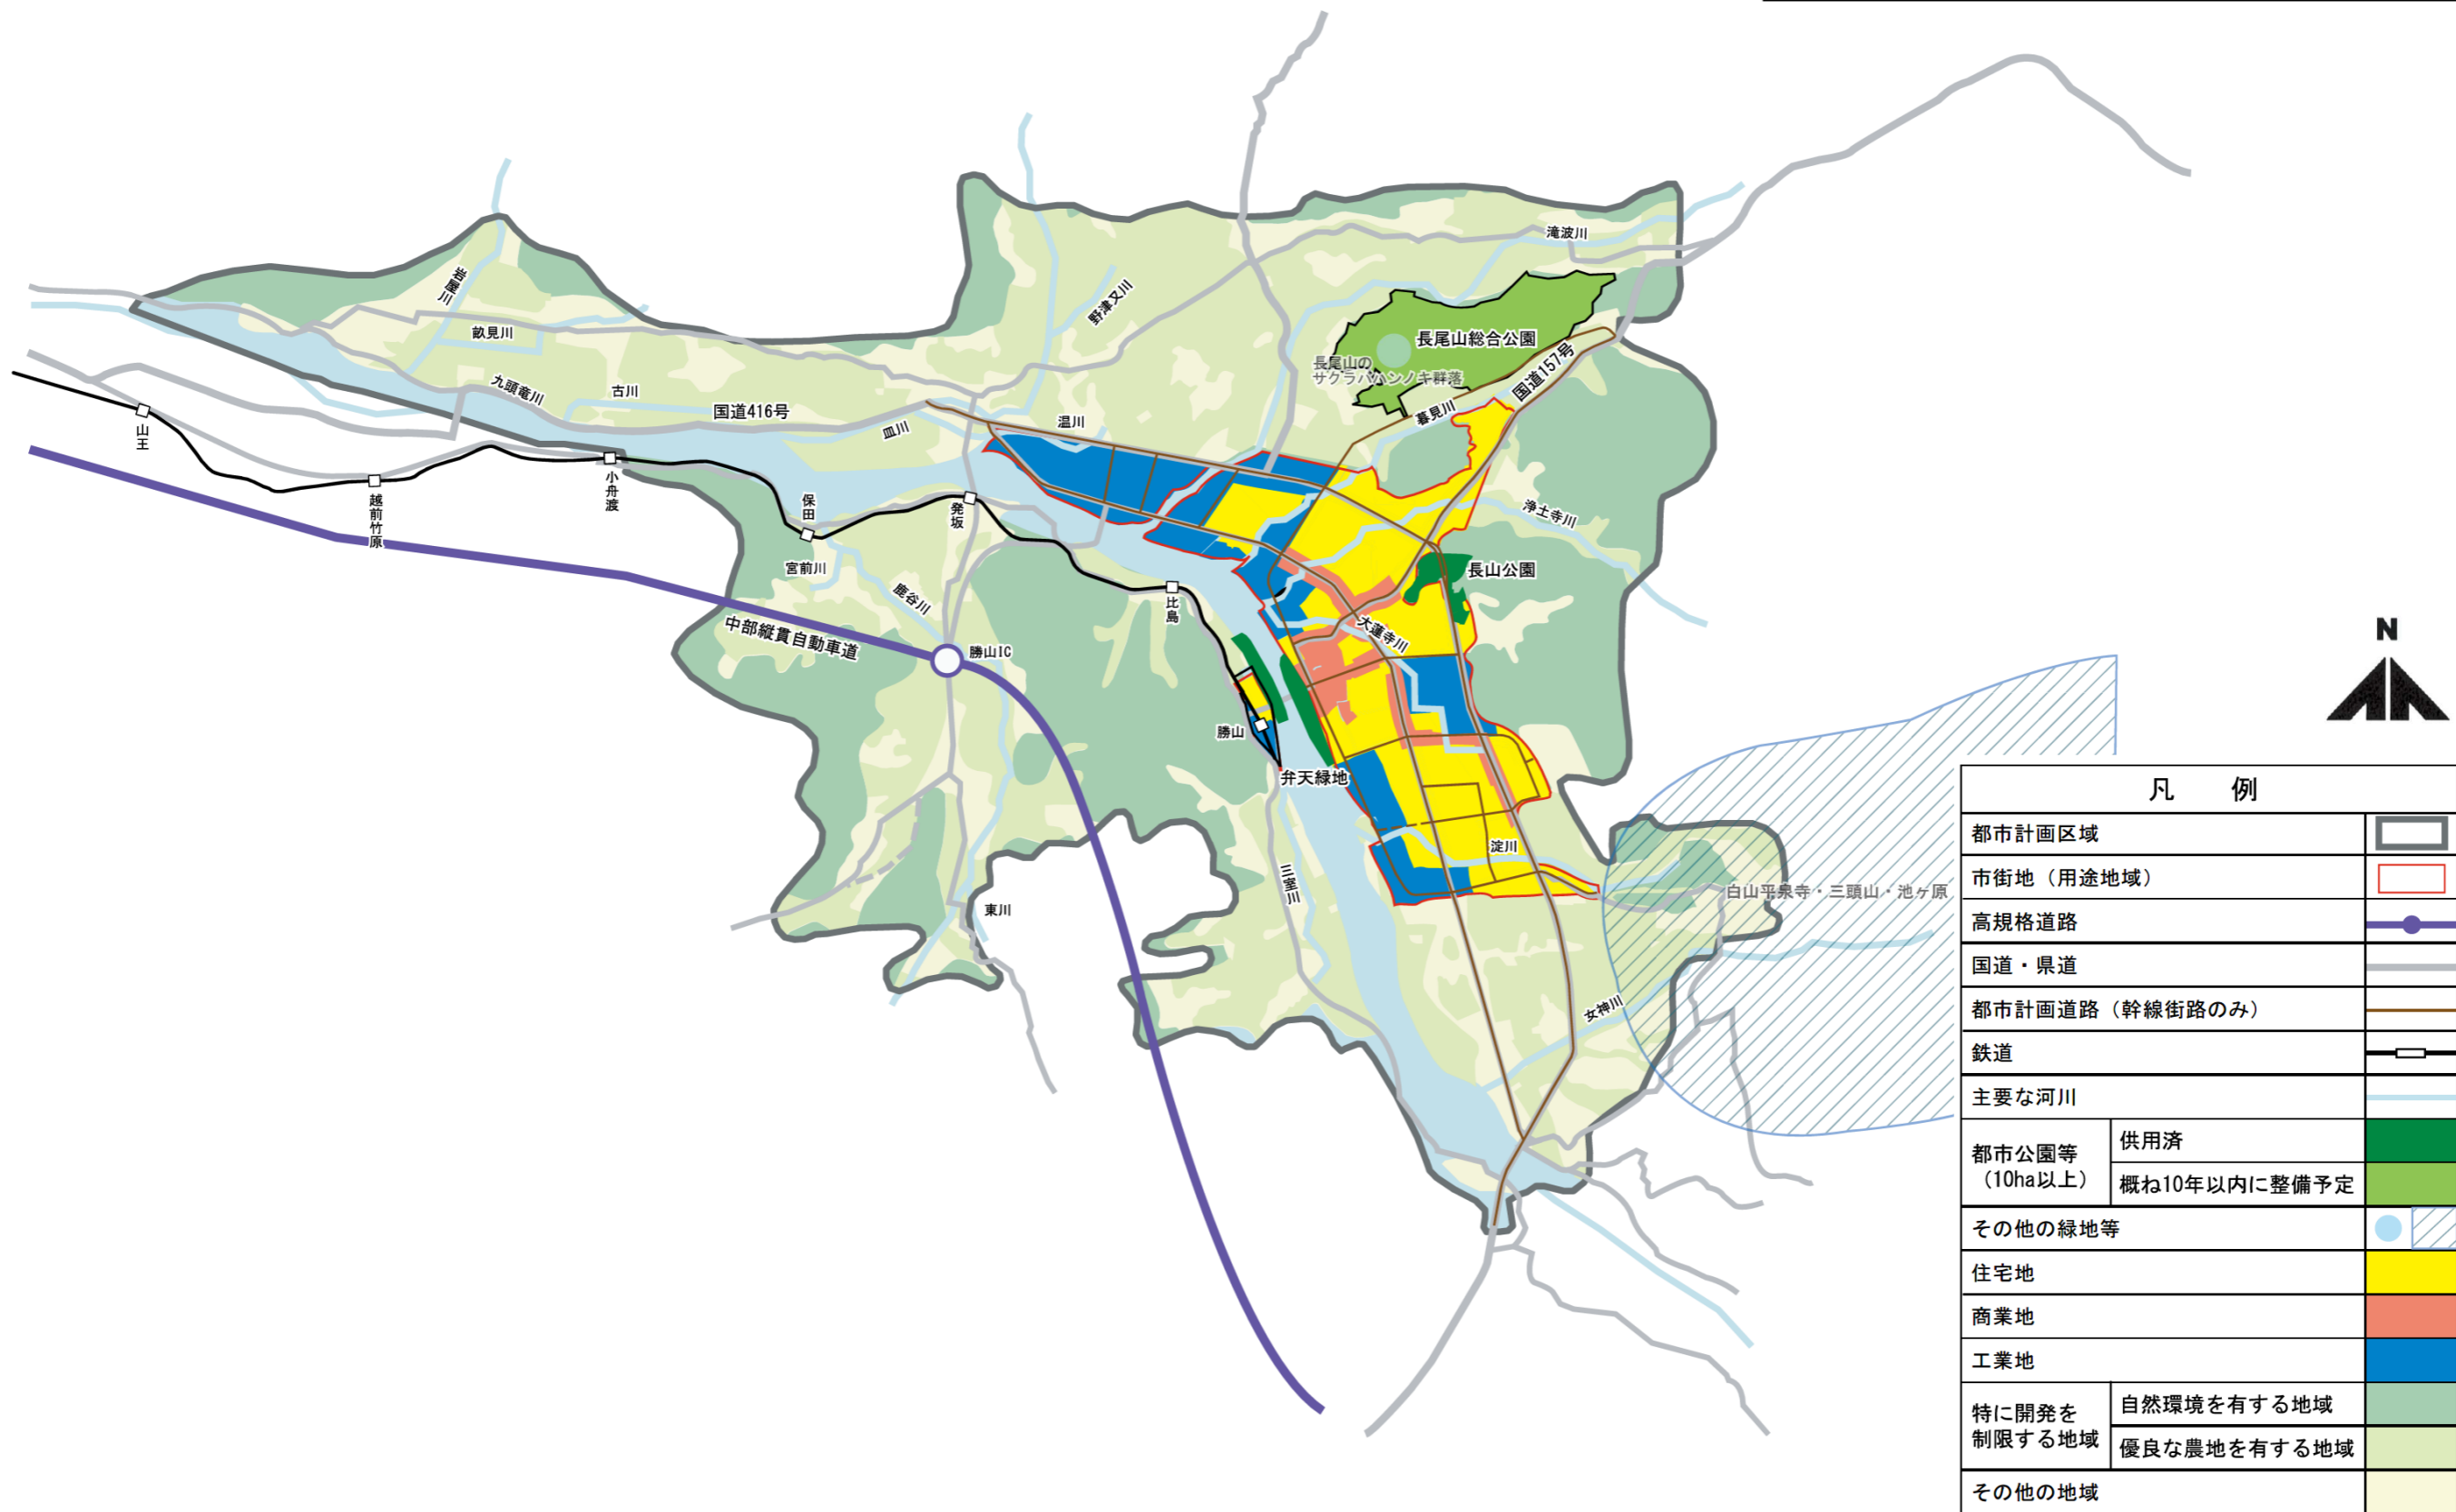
岩屋川
畝見川
九頭竜川
古川
国道416号
皿川
温川
野津又川
滝波川
長尾山総合公園
長尾山のサクラバハンノキ群落
国道157号
暮見川
浄土寺川
長山公園
大蓮寺川
山王
越前竹原
小舟渡
保田
発坂
宮前川
鹿谷川
比島
中部縦貫自動車道
勝山IC
勝山
弁天緑地
淀川
白山平泉寺・三頭山・池ヶ原
三室川
東川
女神川
N

凡　例

| | |
|---|---|
| 都市計画区域 | |
| 市街地（用途地域） | |
| 高規格道路 | |
| 国道・県道 | |
| 都市計画道路（幹線街路のみ） | |
| 鉄道 | |
| 主要な河川 | |
| 都市公園等（10ha以上） 供用済 | |
| 都市公園等（10ha以上） 概ね10年以内に整備予定 | |
| その他の緑地等 | |
| 住宅地 | |
| 商業地 | |
| 工業地 | |
| 特に開発を制限する地域 自然環境を有する地域 | |
| 特に開発を制限する地域 優良な農地を有する地域 | |
| その他の地域 | |